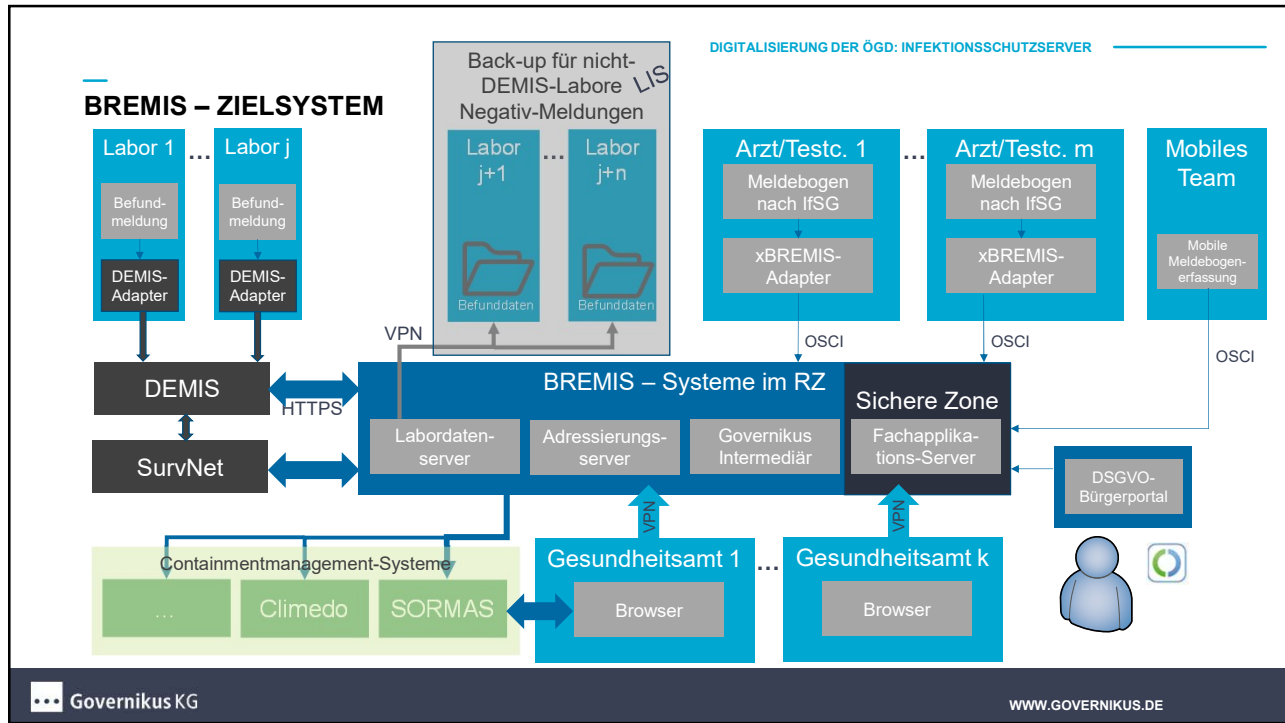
DIGITALISIERUNG DER ÖGD: INFEKTIONSSCHUTZSERVER

BREMIS – ZIELSYSTEM

Back-up für nicht-DEMIS-Labore Negativ-Meldungen LIS

Labor 1 ... Labor j

Befundmeldung

DEMIS-Adapter

Befundmeldung

DEMIS-Adapter

Labor j+1 ... Labor j+n

Befunddaten

Befunddaten

Arzt/Testc. 1 ... Arzt/Testc. m

Meldebogen nach IfSG

xBREMIS-Adapter

Meldebogen nach IfSG

xBREMIS-Adapter

Mobiles Team

Mobile Meldebogenerfassung

OSCI

OSCI

OSCI

VPN

DEMIS

HTTPS

SurvNet

BREMIS – Systeme im RZ

Labordatenserver

Adressierungsserver

Governikus Intermediär

Sichere Zone

Fachapplikations-Server

DSGVO-Bürgerportal

VPN

VPN

Containmentmanagement-Systeme

...

Climedo

SORMAS

Gesundheitsamt 1 ... Gesundheitsamt k

Browser

Browser

Governikus KG

WWW.GOVERNIKUS.DE